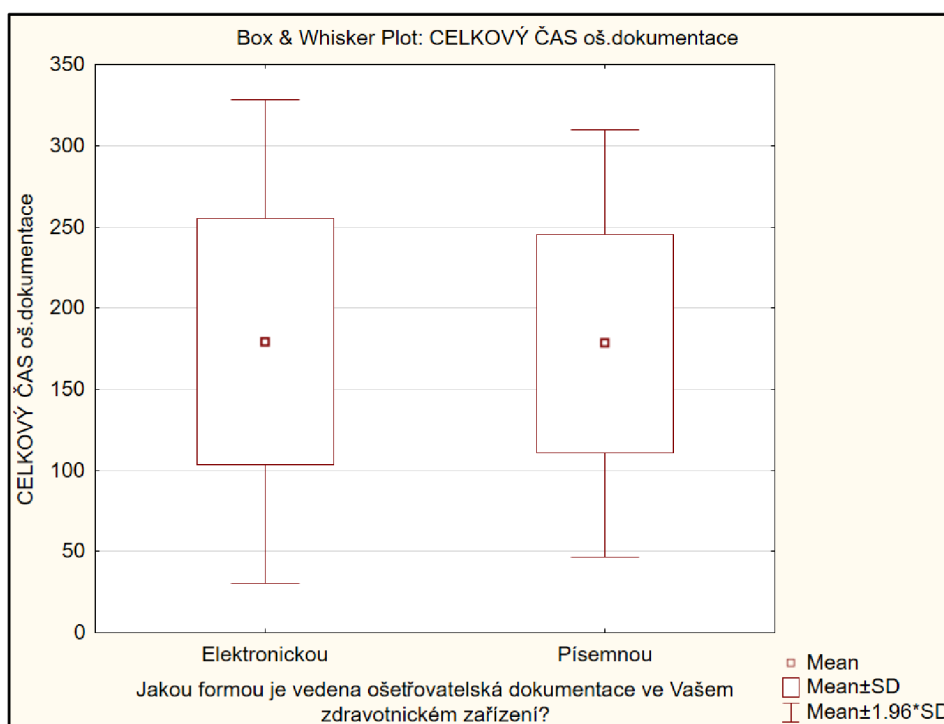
Box & Whisker Plot: CELKOVÝ ČAS oš.dokumentace

350
300
250
200
150
100
50
0

CELKOVÝ ČAS oš.dokumentace

Elektronickou
Písemnou

Jakou formou je vedena ošetřovatelská dokumentace ve Vašem zdravotnickém zařízení?

Mean
Mean±SD
Mean±1.96*SD